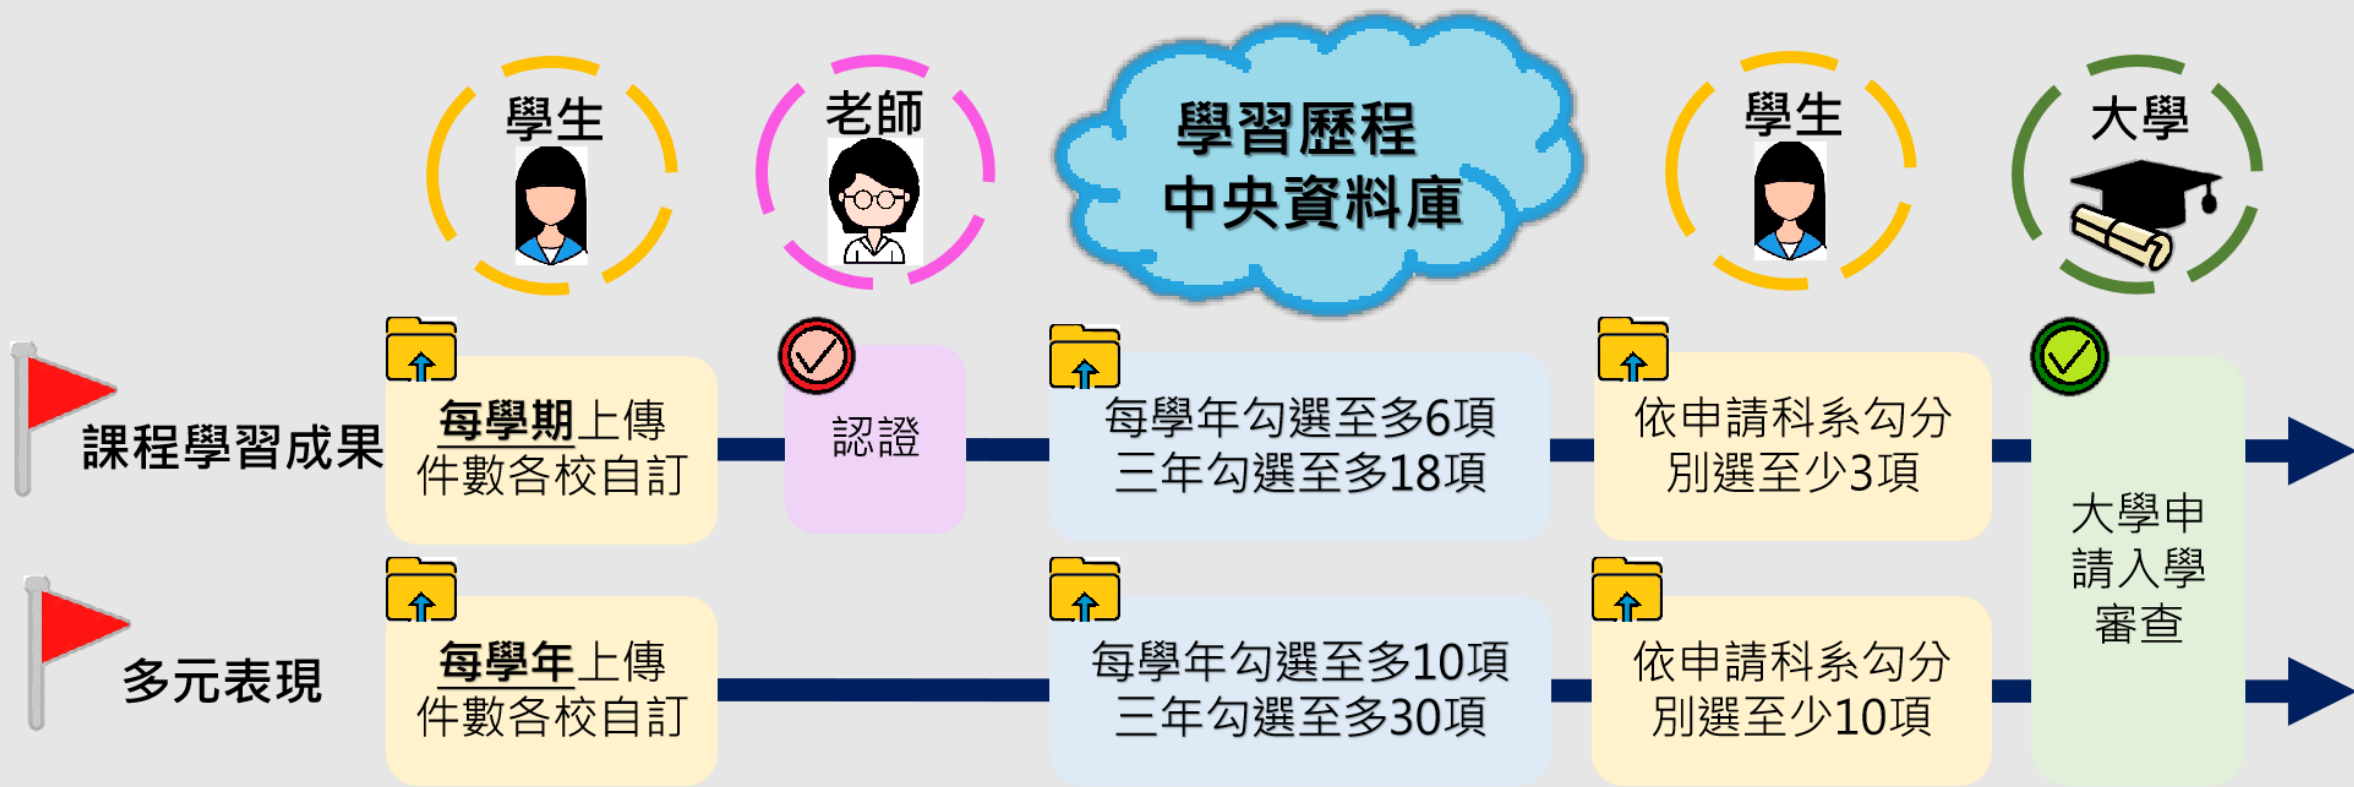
學生

老師

學習歷程
中央資料庫

學生

大學

課程學習成果

每學期上傳
件數各校自訂

認證

每學年勾選至多6項
三年勾選至多18項

依申請科系勾分
別選至少3項

大學申
請入學
審查

多元表現

每學年上傳
件數各校自訂

每學年勾選至多10項
三年勾選至多30項

依申請科系勾分
別選至少10項